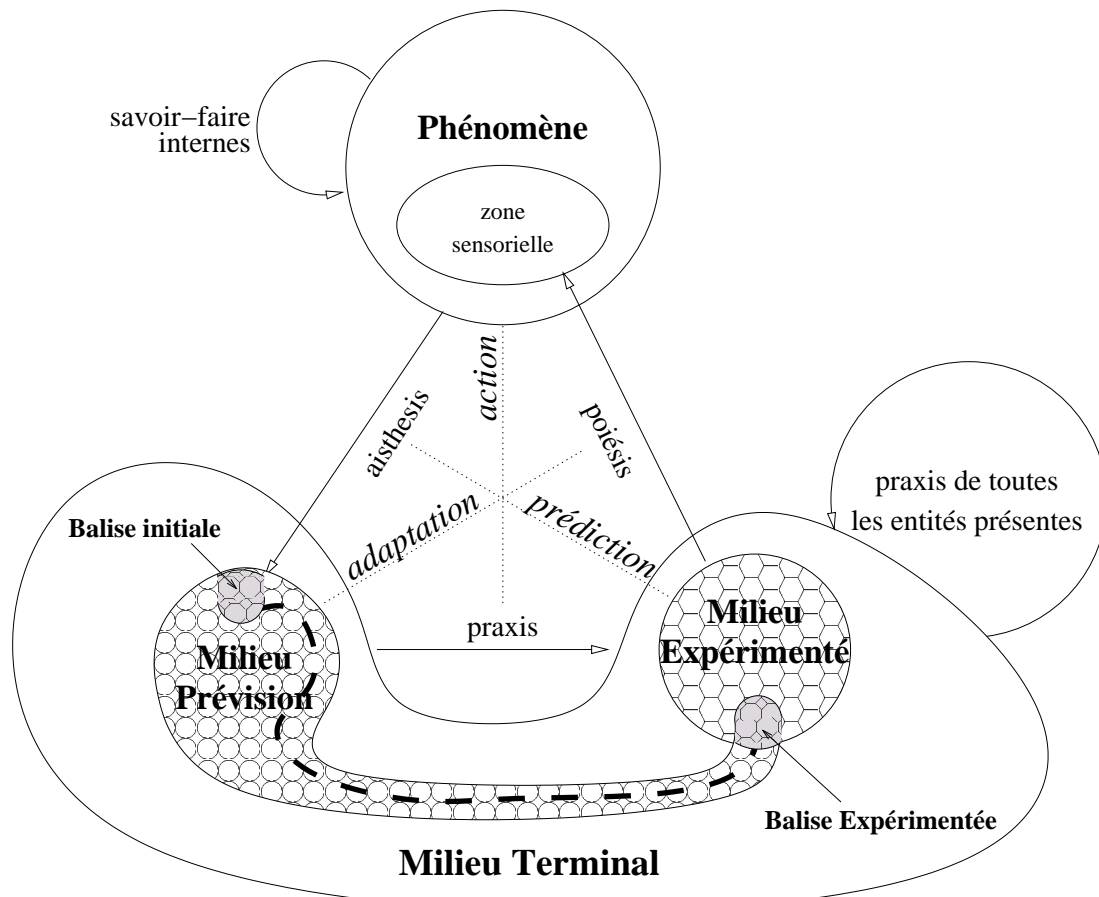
savoir–faire internes

Phénomène

zone sensorielle

action

aisthesis

poiésis

praxis de toutes les entités présentes

adaptation

prédiction

Balise initiale

praxis

Milieu Prévision

Milieu Expérimenté

Balise Expérimentée

Milieu Terminal